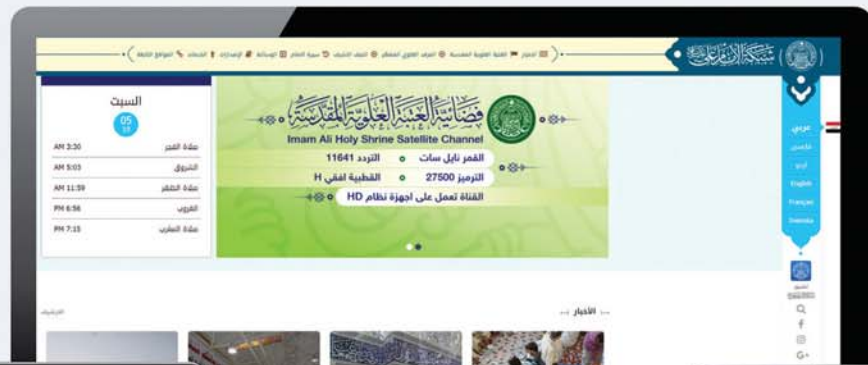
شبكة الإمام علي

فضائية العتبة العلوية المقدسة
Imam Ali Holy Shrine Satellite Channel
القمر نايل سات	التردد 11641
الترميز 27500	القطبية افقي H
القناة تعمل على اجهزة نظام HD

السبت
05
صلاة الفجر	AM 3:30
الشروق	AM 5:03
صلاة الظهر	AM 11:59
الغروب	PM 6:56
صلاة المغرب	PM 7:15

عربي
فارسی
اردو
English
Français
Svenska

الأخبار
الأرشيف